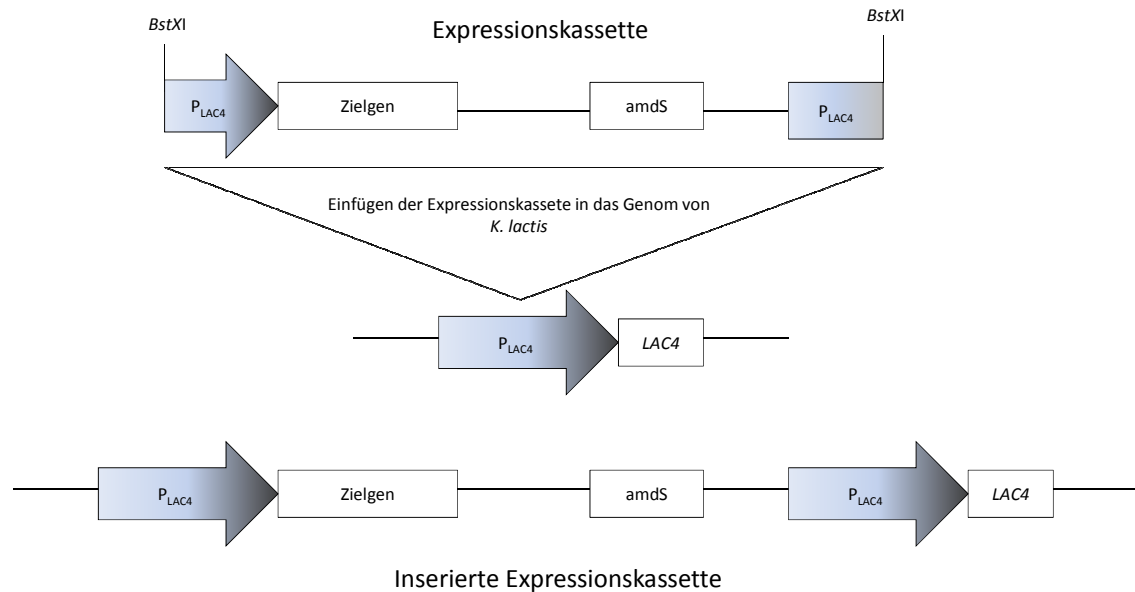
BstXI

Expressionskassette

BstXI

$P_{LAC4}$

Zielgen

amdS

$P_{LAC4}$

Einfügen der Expressionskassete in das Genom von K. lactis

$P_{LAC4}$

LAC4

$P_{LAC4}$

Zielgen

amdS

$P_{LAC4}$

LAC4

Inserierte Expressionskassette